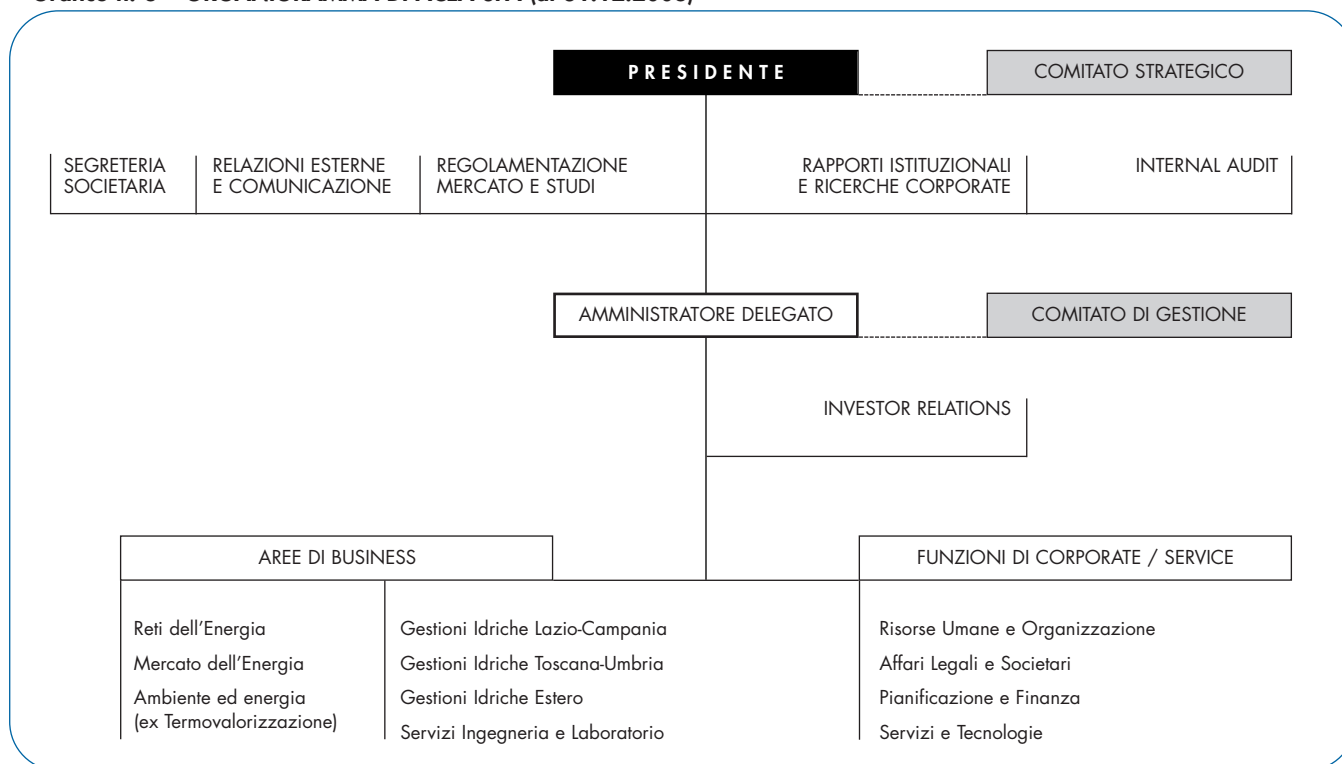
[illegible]

PRESIDENTE

COMITATO STRATEGICO

SEGRETERIA SOCIETARIA

RELAZIONI ESTERNE E COMUNICAZIONE

REGOLAMENTAZIONE MERCATO E STUDI

RAPPORTI ISTITUZIONALI E RICERCHE CORPORATE

INTERNAL AUDIT

AMMINISTRATORE DELEGATO

COMITATO DI GESTIONE

INVESTOR RELATIONS

AREE DI BUSINESS

FUNZIONI DI CORPORATE / SERVICE

Reti dell’Energia

Mercato dell’Energia

Ambiente ed energia (ex Termovalorizzazione)

Gestioni Idriche Lazio-Campania

Gestioni Idriche Toscana-Umbria

Gestioni Idriche Estero

Servizi Ingegneria e Laboratorio

Risorse Umane e Organizzazione

Affari Legali e Societari

Pianificazione e Finanza

Servizi e Tecnologie